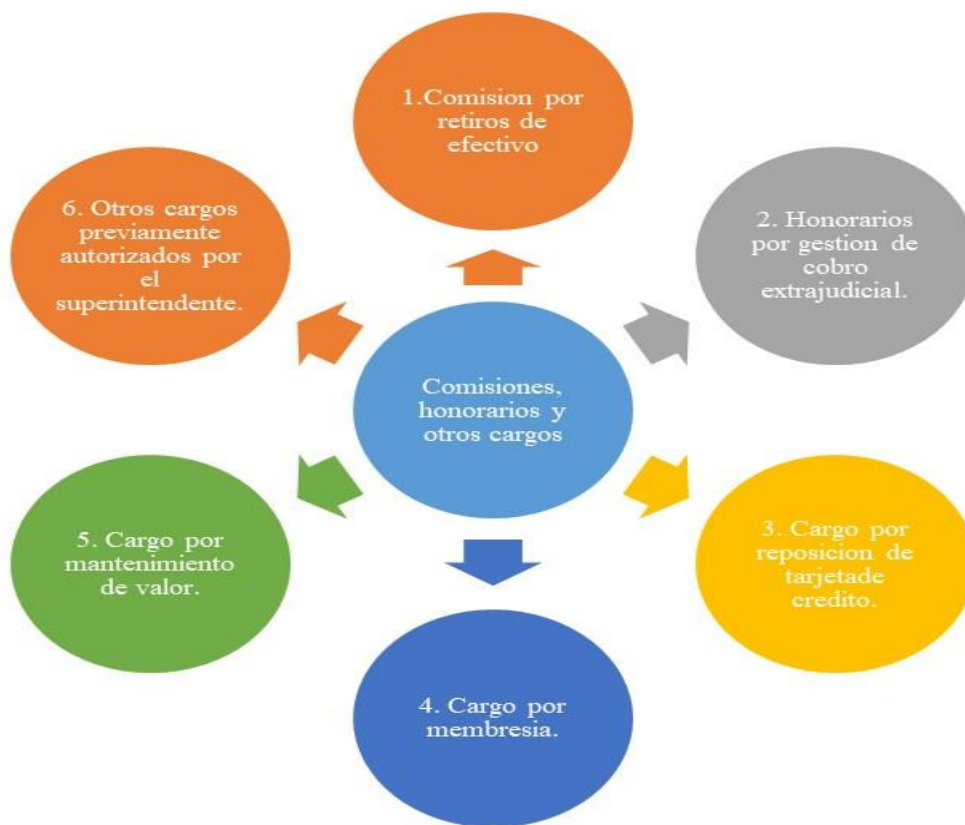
Comisiones, honorarios y otros cargos

1.Comision por retiros de efectivo

2. Honorarios por gestion de cobro extrajudicial.

3. Cargo por reposicion de tarjetade credito.

4. Cargo por membresia.

5. Cargo por mantenimiento de valor.

6. Otros cargos previamente autorizados por el superintendente.